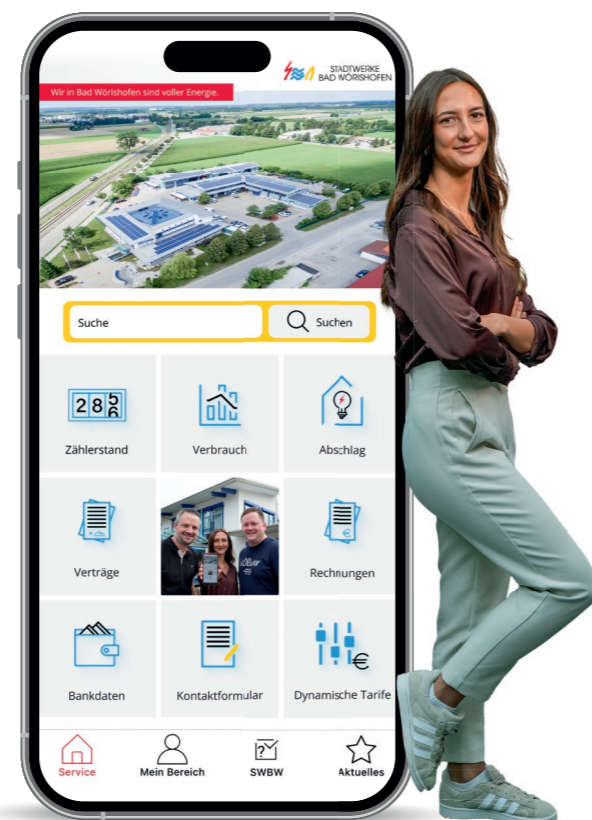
STADTWERKE BAD WÖRISHOFEN

Wir in Bad Wörishofen sind voller Energie.

Suche

Suchen

285

Zählerstand

Verbrauch

Abschlag

Verträge

Rechnungen

Bankdaten

Kontaktformular

Dynamische Tarife

Service

Mein Bereich

SWBW

Aktuelles